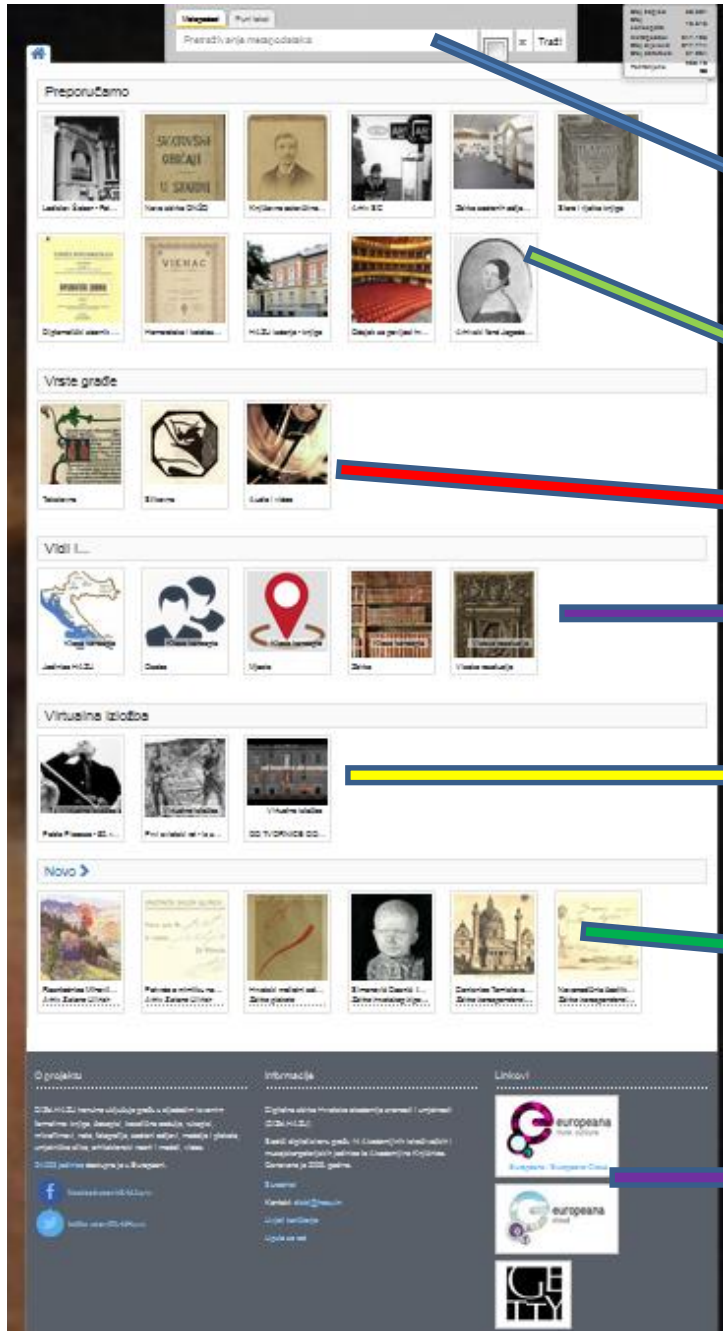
Ustaljeni Puni tekst

Pretraživanje metapodataka

Traži

Preporučamo

Ladislav Šaban - Fot...

Nova zbirka DHZU

Književna ostavština...

Arhiv SIC

Zbirka zaostavštin...

Stare i rijetke knjige

Diplomatički zbornik...

Hemeroteka i izdava...

HAZU izdanja - knjige

Glazbeni i kazališni...

Likovni fond Jagoda...

Vrste građe

Tekstovna

Slikovna

Audio i video

Vidi i...

Jedinice HAZU

Osobe

Mjesta

Zbirke

Visoka rezolucija

Virtualna izložba

Pablo Picasso - 20...

Prvi svjetski rat - iz...

Virtualna izložba

DO TVORNICE DO...

Novo

Arhiv Zaklade Ulrich

Arhiv Zaklade Ulrich

Zbirka plakata

Zbirka likovnog fonda

Zbirka korespondencij...

Zbirka korespondencij...

O projektu

Informacije

Linkovi

europeana

europeana

Europeana - Europeana Cloud

GETTY